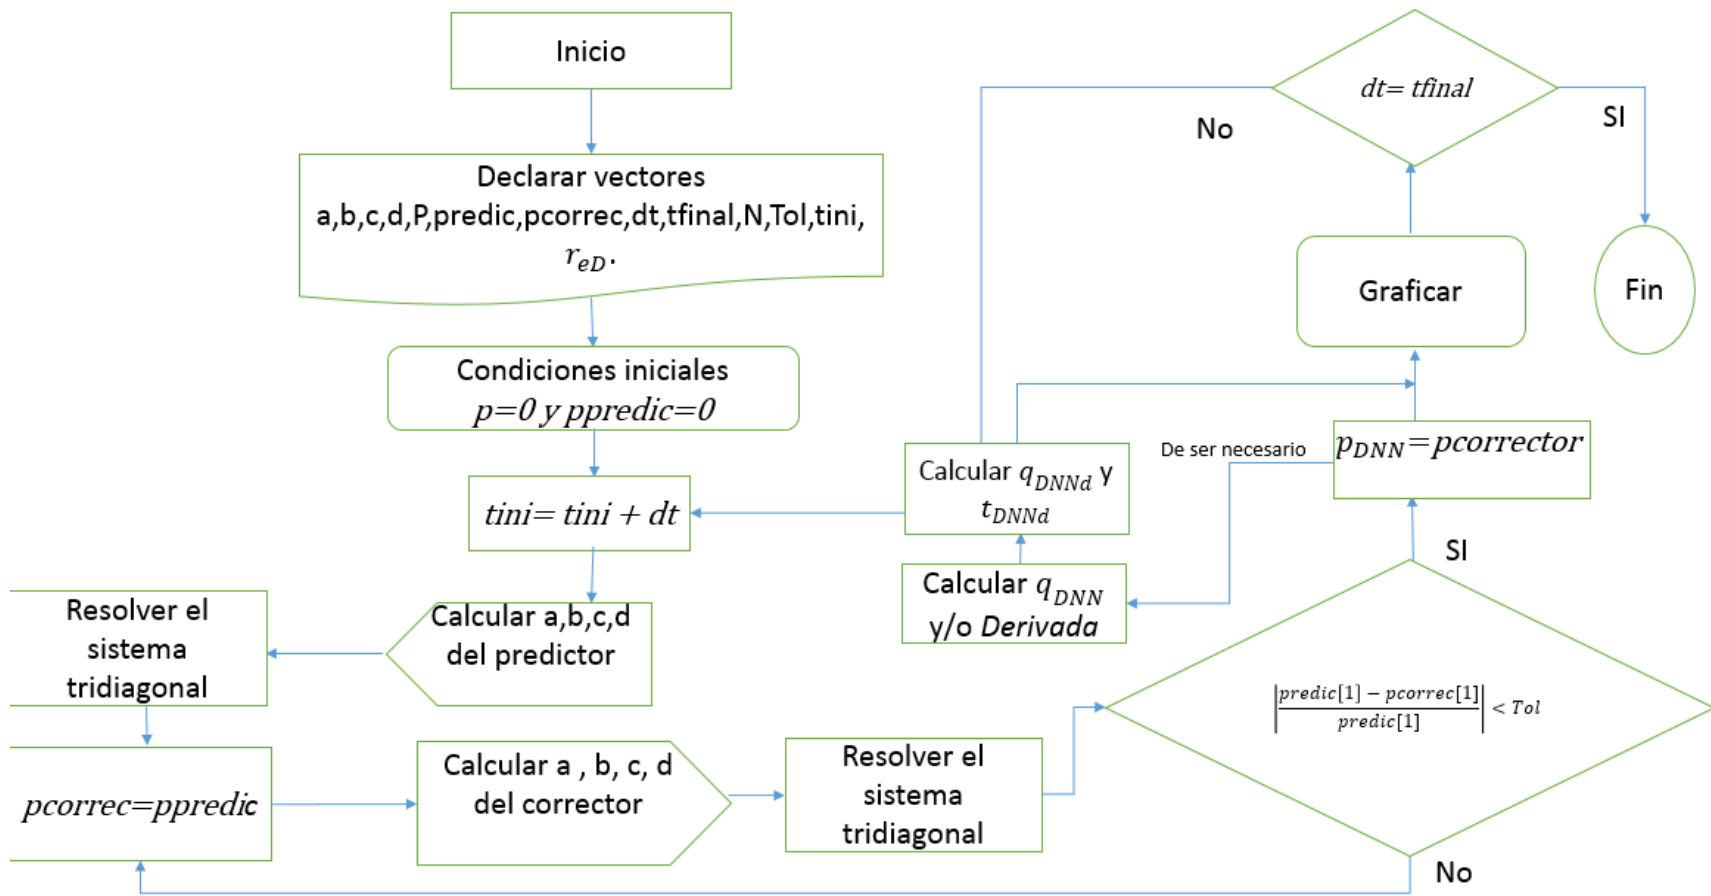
Inicio

Declarar vectores a,b,c,d,P,predic,pcorrec,dt,tfinal,N,Tol,tini, $r_{eD}$.

Condiciones iniciales $p=0$ y $ppredic=0$

$tini= tini + dt$

Calcular a,b,c,d del predictor

Resolver el sistema tridiagonal

$pcorrec=ppredic$

Calcular a , b, c, d del corrector

Resolver el sistema tridiagonal

$\left|\frac{predic[1]-pcorrec[1]}{predic[1]}\right| < Tol$

No

SI

$p_{DNN}=pcorrector$

De ser necesario

Calcular $q_{DNN}$ y/o $Derivada$

Calcular $q_{DNNd}$ y $t_{DNNd}$

Graficar

$dt= tfinal$

No

SI

Fin